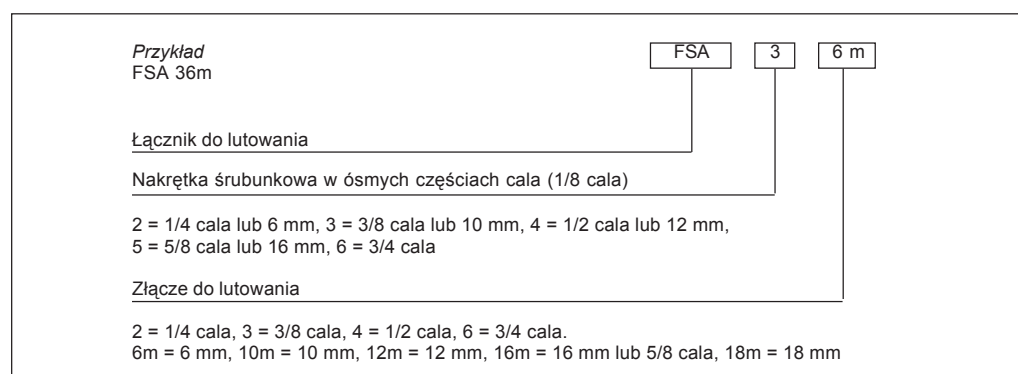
*Przykład*
FSA 36m

FSA | 3 | 6 m

Łącznik do lutowania

Nakrętka śrubunkowa w ósmych częściach cala (1/8 cala)

2 = 1/4 cala lub 6 mm, 3 = 3/8 cala lub 10 mm, 4 = 1/2 cala lub 12 mm, 5 = 5/8 cala lub 16 mm, 6 = 3/4 cala

Złącze do lutowania

2 = 1/4 cala, 3 = 3/8 cala, 4 = 1/2 cala, 6 = 3/4 cala.
6m = 6 mm, 10m = 10 mm, 12m = 12 mm, 16m = 16 mm lub 5/8 cala, 18m = 18 mm